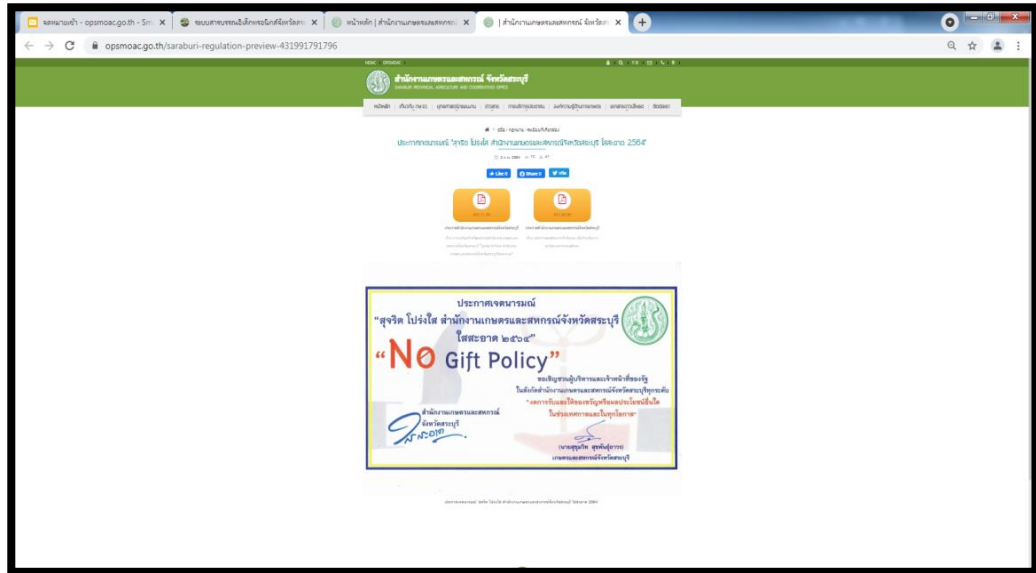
จดหมายเข้า - opsmoac.go.th - Sm ×
ระบบสารบรรณอิเล็กทรอนิกส์จังหวัดสระ ×
หน้าหลัก | สำนักงานเกษตรและสหกรณ์ ×
| สำนักงานเกษตรและสหกรณ์ จังหวัดสระ ×

opsmoac.go.th/saraburi-regulation-preview-431991791796

สำนักงานเกษตรและสหกรณ์ จังหวัดสระบุรี
SARABURI PROVINCIAL AGRICULTURE AND COOPERATIVE OFFICE

ประกาศเจตนารมณ์ "สุจริต โปร่งใส สำนักงานเกษตรและสหกรณ์จังหวัดสระบุรี ใสสะอาด 2564"

Like 0
Share 0
ทวีต

ประกาศเจตนารมณ์
"สุจริต โปร่งใส สำนักงานเกษตรและสหกรณ์จังหวัดสระบุรี
ใสสะอาด ๒๕๖๔"
"NO Gift Policy"
ขอเชิญชวนผู้บริหารและเจ้าหน้าที่ของรัฐ
ในสังกัดสำนักงานเกษตรและสหกรณ์จังหวัดสระบุรีทุกระดับ
"งดการรับและให้ของขวัญหรือผลประโยชน์อื่นใด
ในช่วงเทศกาลและในทุกโอกาส"
สำนักงานเกษตรและสหกรณ์
จังหวัดสระบุรี
(นายสุขุมวิท สุขพันธ์ุถาวร)
เกษตรและสหกรณ์จังหวัดสระบุรี